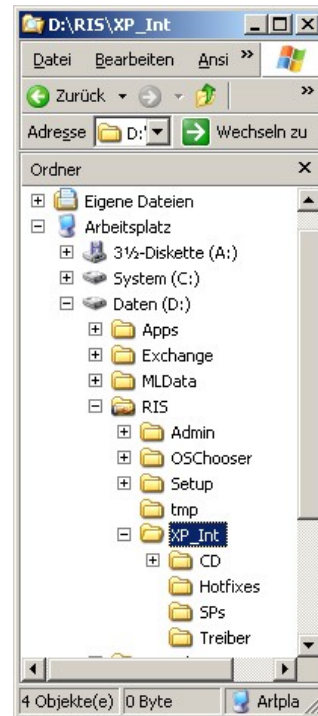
D:\RIS\XP_Int

Datei Bearbeiten Ansi »

Zurück »

Adresse D:\ Wechseln zu

Ordner ×

Eigene Dateien
Arbeitsplatz
3½-Diskette (A:)
System (C:)
Daten (D:)
Apps
Exchange
MLData
RIS
Admin
OSChooser
Setup
tmp
XP_Int
CD
Hotfixes
SPs
Treiber

4 Objekte(e) 0 Byte Artpla